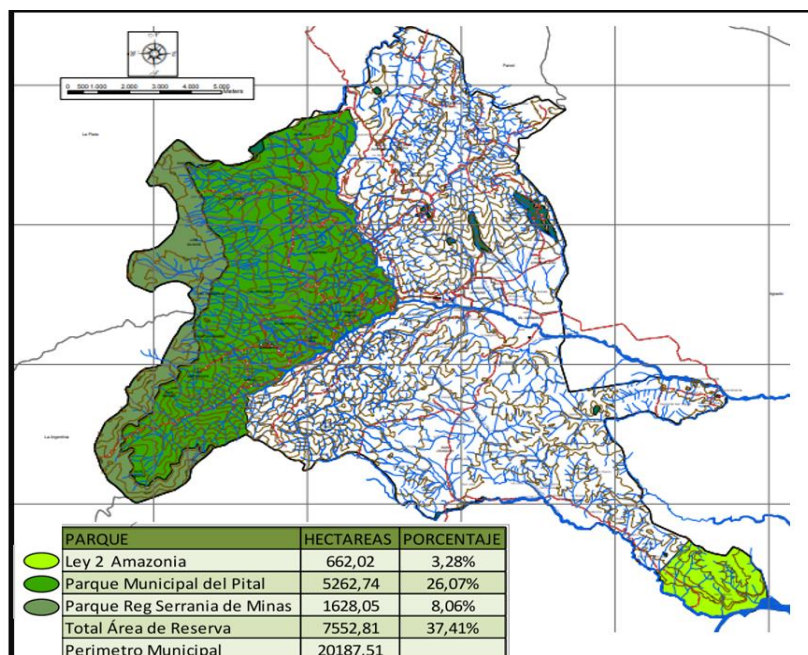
0 500 1.000 2.000 3.000 4.000 5.000 Metros

| PARQUE | HECTAREAS | PORCENTAJE |
|---|---|---|
| Ley 2 Amazonia | 662,02 | 3,28% |
| Parque Municipal del Pital | 5262,74 | 26,07% |
| Parque Reg Serrania de Minas | 1628,05 | 8,06% |
| Total Área de Reserva | 7552,81 | 37,41% |
| Perimetro Municipal | 20187,51 | |